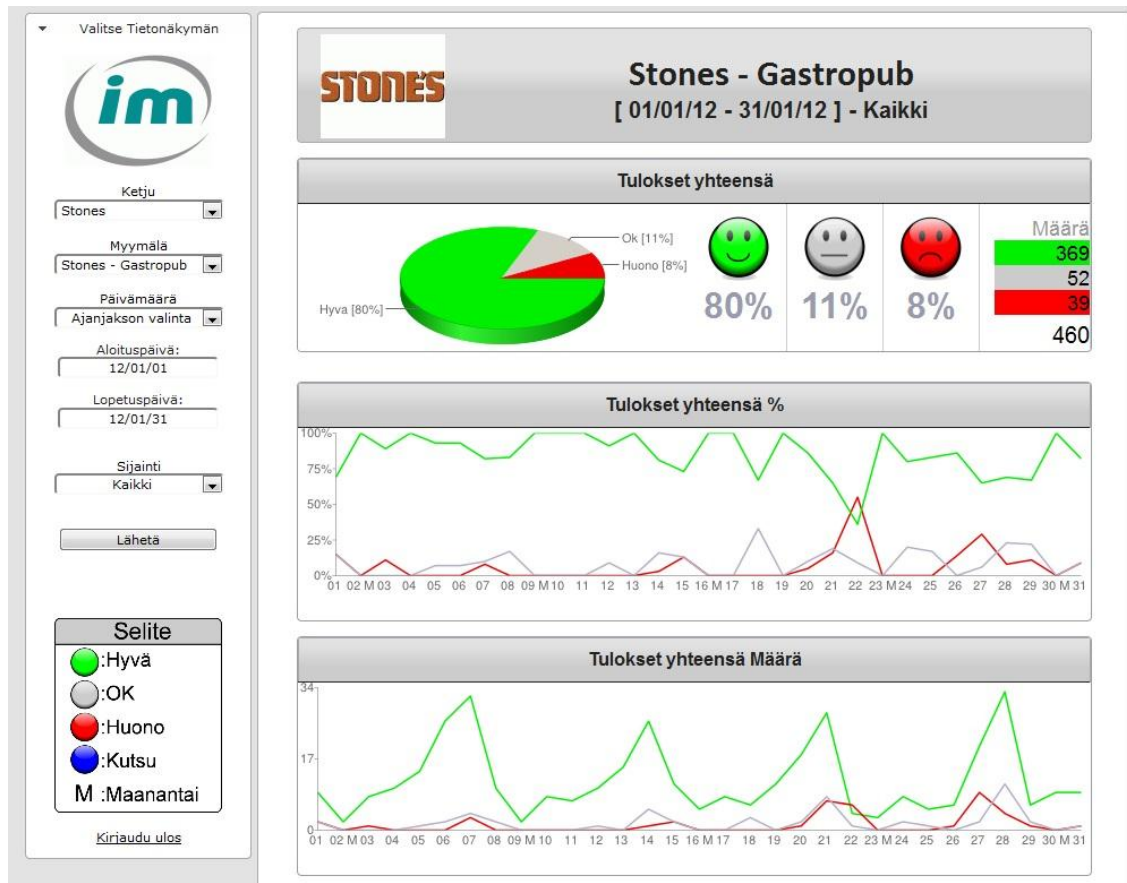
Valitse Tietonäkymän

im

Ketju
Stones

Myymälä
Stones - Gastropub

Päivämäärä
Ajanjakson valinta

Aloituspäivä:
12/01/01

Lopetuspäivä:
12/01/31

Sijainti
Kaikki

Lähetä

Selite
:Hyvä
:OK
:Huono
:Kutsu
M :Maanantai

Kirjaudu ulos

STONES

Stones - Gastropub
[ 01/01/12 - 31/01/12 ] - Kaikki

Tulokset yhteensä

Ok [11%]
Huono [8%]
Hyva [80%]

80% 11% 8%

| Määrä |
|---|
| 369 |
| 52 |
| 39 |
| 460 |

Tulokset yhteensä %

100%
75%
50%
25%
0%
01 02 M 03 04 05 06 07 08 09 M 10 11 12 13 14 15 16 M 17 18 19 20 21 22 23 M 24 25 26 27 28 29 30 M 31

Tulokset yhteensä Määrä

34
17
0
01 02 M 03 04 05 06 07 08 09 M 10 11 12 13 14 15 16 M 17 18 19 20 21 22 23 M 24 25 26 27 28 29 30 M 31